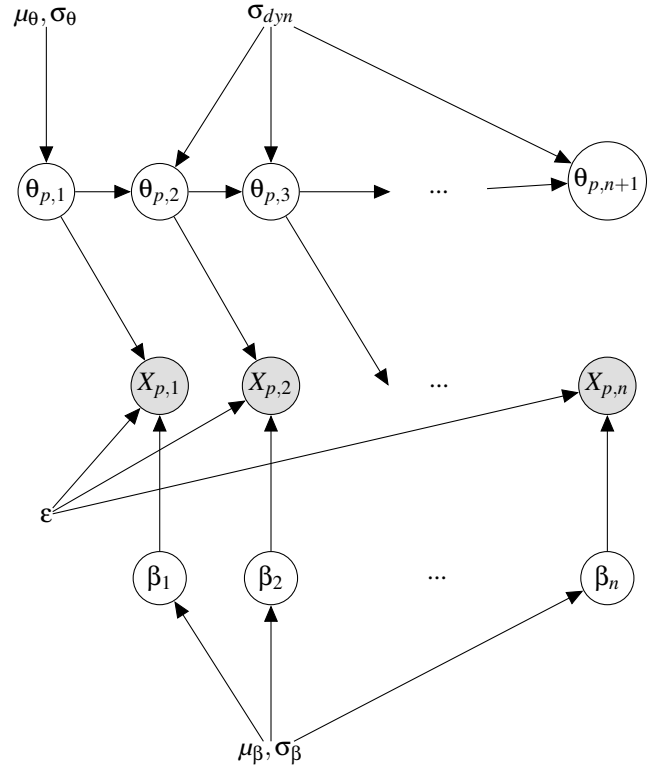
$\mu_\theta, \sigma_\theta$

$\sigma_{dyn}$

$\theta_{p,1}$

$\theta_{p,2}$

$\theta_{p,3}$

...

$\theta_{p,n+1}$

$X_{p,1}$

$X_{p,2}$

...

$X_{p,n}$

$\varepsilon$

$\beta_1$

$\beta_2$

...

$\beta_n$

$\mu_\beta, \sigma_\beta$